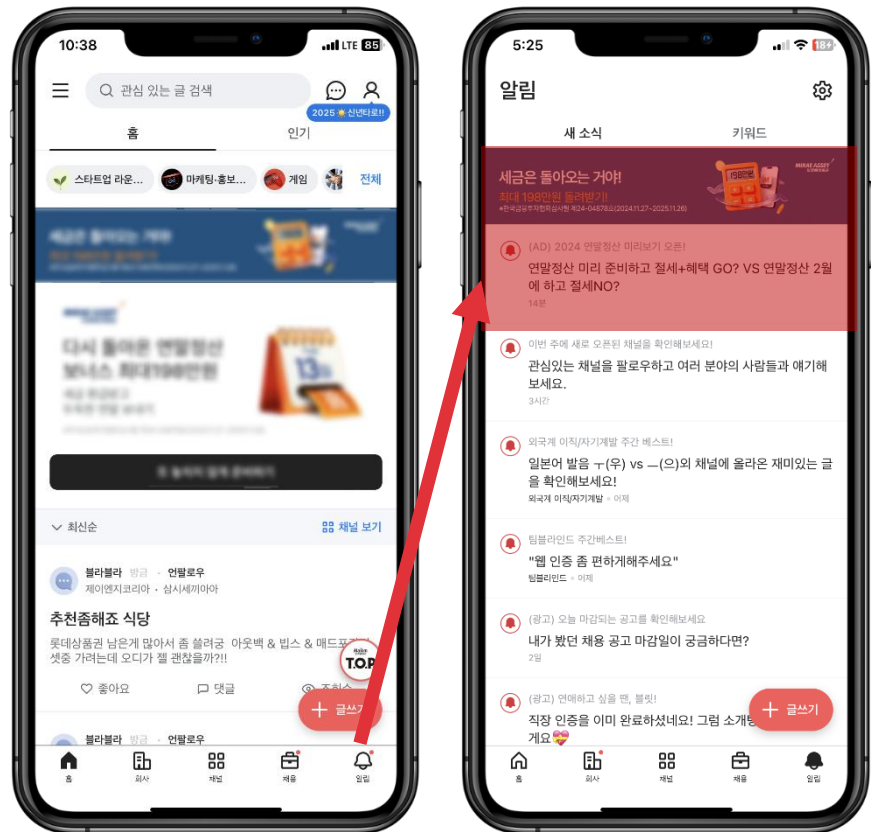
10:38 LTE 85

관심 있는 글 검색

2025 신년타로!!

홈 인기

스타트업 라운... 마케팅·홍보... 게임 전체

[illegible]

다시 돌아온 연말정산 보너스 최대198만원

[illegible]

최신순 채널 보기

블라블라 방금 · 언팔로우
제이엔지코리아 · 삼시세끼아아

추천좀해조 식당

롯데상품권 남은게 많아서 좀 쓸려궁 아웃백 & 빕스 & 매드포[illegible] 셋중 가려는데 오디가 젤 괜찮을까?!!

좋아요 댓글 조회수

블라블라 방금 · 언팔로우

글쓰기

홈 회사 채널 채용 알림

T.O.P

5:25 18+

알림

새 소식 키워드

세금은 돌아오는 거야!
최대 198만원 돌려받기!
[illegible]

(AD) 2024 연말정산 미리보기 오픈!
연말정산 미리 준비하고 절세+혜택 GO? VS 연말정산 2월에 하고 절세NO?
14분

이번 주에 새로 오픈된 채널을 확인해보세요!
관심있는 채널을 팔로우하고 여러 분야의 사람들과 얘기해 보세요.
3시간

외국계 이직/자기계발 주간 베스트!
일본어 발음 ㅜ(우) vs ㅡ(으)외 채널에 올라온 재미있는 글을 확인해보세요!
외국계 이직/자기계발 · 이제

팀블라인드 주간베스트!
"웹 인증 좀 편하게해주세요"
팀블라인드 · 이제

(광고) 오늘 마감되는 공고를 확인해보세요
내가 봤던 채용 공고 마감일이 궁금하다면?
2일

(광고) 연애하고 싶을 땐, 블릿!
직장 인증을 이미 완료하셨네요! 그럼 소개팅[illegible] 게요

글쓰기

홈 회사 채널 채용 알림